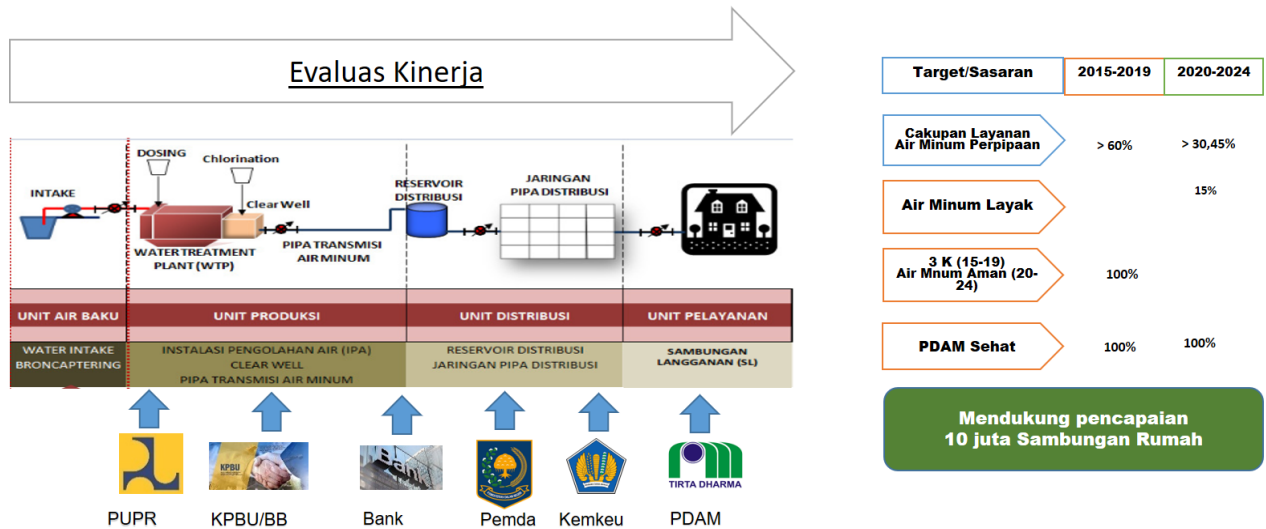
Evaluas Kinerja

DOSING

Chlorination

INTAKE

Clear Well

RESERVOIR DISTRIBUSI

JARINGAN PIPA DISTRIBUSI

WATER TREATMENT PLANT (WTP)

PIPA TRANSMISI AIR MINUM

UNIT AIR BAKU | UNIT PRODUKSI | UNIT DISTRIBUSI | UNIT PELAYANAN

WATER INTAKE BRONCAPTERING

INSTALASI PENGOLAHAN AIR (IPA) CLEAR WELL PIPA TRANSMISI AIR MINUM

RESERVOIR DISTRIBUSI JARINGAN PIPA DISTRIBUSI

SAMBUNGAN LANGGANAN (SL)

KPBU

Bank

TIRTA DHARMA

PUPR

KPBU/BB

Bank

Pemda

Kemkeu

PDAM

| Target/Sasaran | 2015-2019 | 2020-2024 |
|---|---|---|
| Cakupan Layanan Air Minum Perpipaan | > 60% | > 30,45% |
| Air Minum Layak | | 15% |
| 3 K (15-19) Air Mnum Aman (20-24) | 100% | |
| PDAM Sehat | 100% | 100% |

Mendukung pencapaian 10 juta Sambungan Rumah